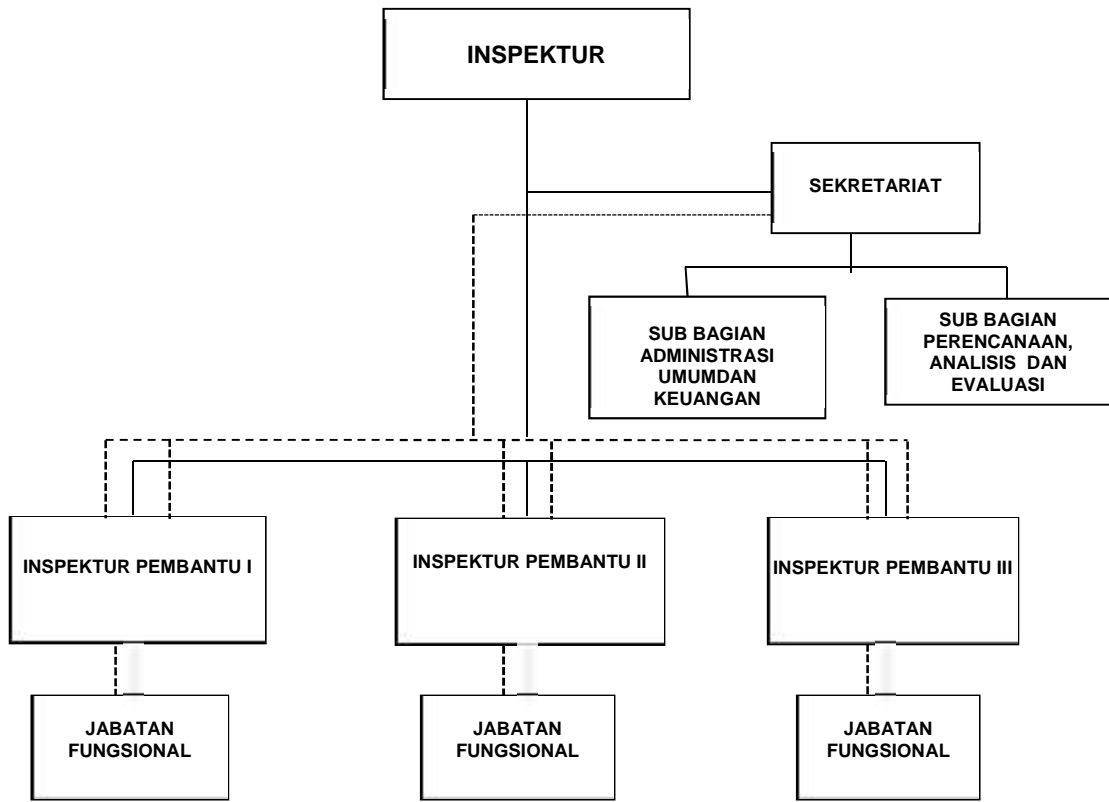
INSPEKTUR

SEKRETARIAT

SUB BAGIAN ADMINISTRASI UMUMDAN KEUANGAN

SUB BAGIAN PERENCANAAN, ANALISIS DAN EVALUASI

INSPEKTUR PEMBANTU I

INSPEKTUR PEMBANTU II

INSPEKTUR PEMBANTU III

JABATAN FUNGSIONAL

JABATAN FUNGSIONAL

JABATAN FUNGSIONAL